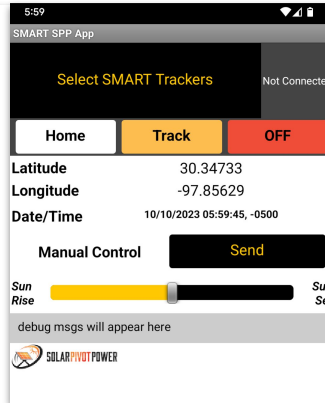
5:59

SMART SPP App

Select SMART Trackers

Not Connecte

Home

Track

OFF

Latitude 30.34733

Longitude -97.85629

Date/Time 10/10/2023 05:59:45, -0500

Manual Control

Send

Sun Rise

Su Se

debug msgs will appear here

SOLARPIVOTPOWER